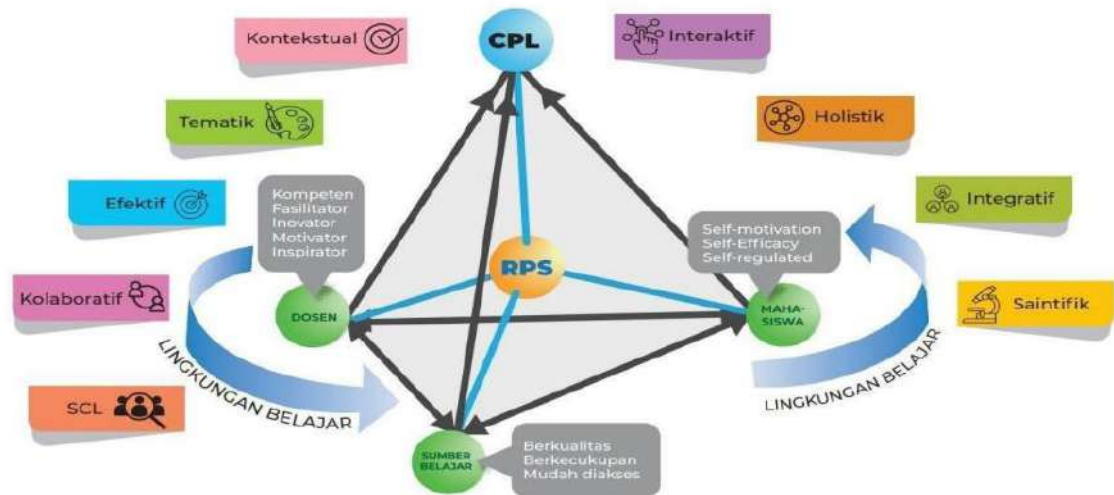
Kontekstual

CPL

Interaktif

Tematik

Holistik

Efektif

Kompeten
Fasilitator
Inovator
Motivator
Inspirator

Integratif

Self-motivation
Self-Efficacy
Self-regulated

RPS

Kolaboratif

DOSEN

MAHA-SISWA

Saintifik

LINGKUNGAN BELAJAR

SCL

LINGKUNGAN BELAJAR

SUMBER BELAJAR

Berkualitas
Berkecukupan
Mudah diakses